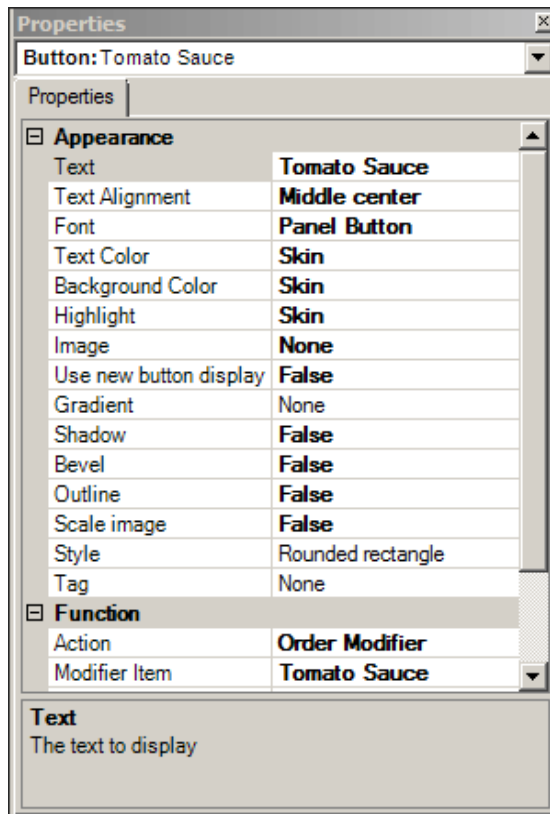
Properties

Button: Tomato Sauce

Properties

⊟ Appearance

| | |
|---|---|
| Text | Tomato Sauce |
| Text Alignment | Middle center |
| Font | Panel Button |
| Text Color | Skin |
| Background Color | Skin |
| Highlight | Skin |
| Image | None |
| Use new button display | False |
| Gradient | None |
| Shadow | False |
| Bevel | False |
| Outline | False |
| Scale image | False |
| Style | Rounded rectangle |
| Tag | None |

⊟ Function

| | |
|---|---|
| Action | Order Modifier |
| Modifier Item | Tomato Sauce |

Text
The text to display